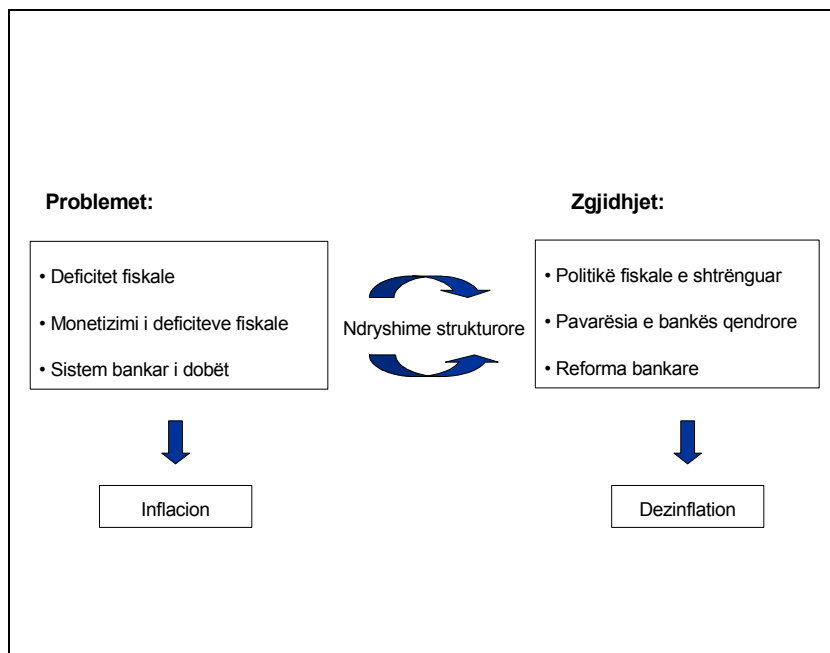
Problemet:

• Deficitet fiskale
• Monetizimi i deficiteve fiskale
• Sistem bankar i dobët

Inflacion

Ndryshime strukturore

Zgjidhjet:

• Politikë fiskale e shtrënguar
• Pavarësia e bankës qendrore
• Reforma bankare

Dezinflation